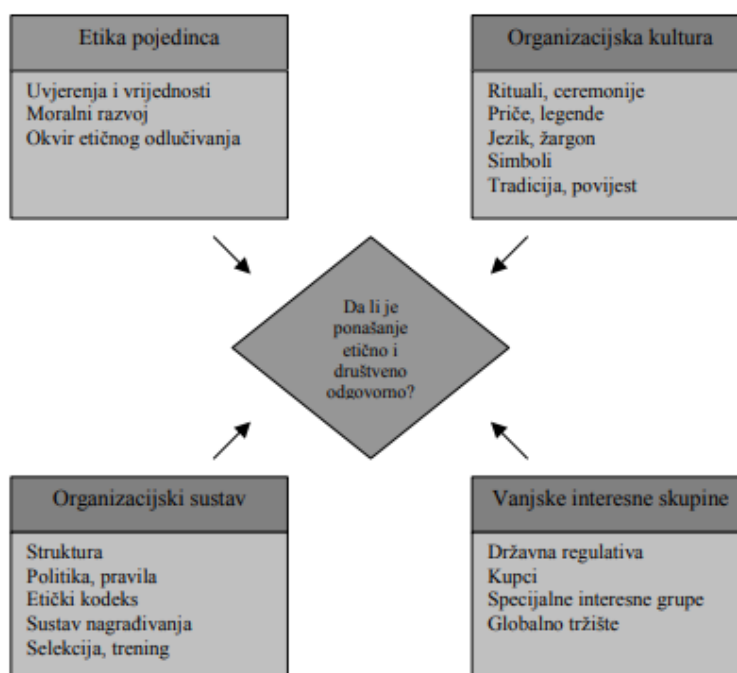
Etika pojedinca

Uvjerenja i vrijednosti
Moralni razvoj
Okvir etičnog odlučivanja

Organizacijska kultura

Rituali, ceremonije
Priče, legende
Jezik, žargon
Simboli
Tradicija, povijest

Da li je ponašanje etično i društveno odgovorno?

Organizacijski sustav

Struktura
Politika, pravila
Etički kodeks
Sustav nagrađivanja
Selekcija, trening

Vanjske interesne skupine

Državna regulativa
Kupci
Specijalne interesne grupe
Globalno tržište